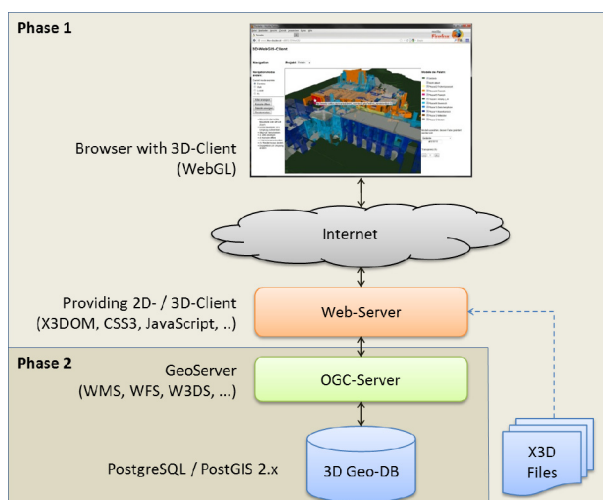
Phase 1

3DWebGIS-Client

Browser with 3D-Client (WebGL)

Internet

Providing 2D- / 3D-Client (X3DOM, CSS3, JavaScript, ..)

Web-Server

Phase 2

GeoServer (WMS, WFS, W3DS, ...)

OGC-Server

PostgreSQL / PostGIS 2.x

3D Geo-DB

X3D Files